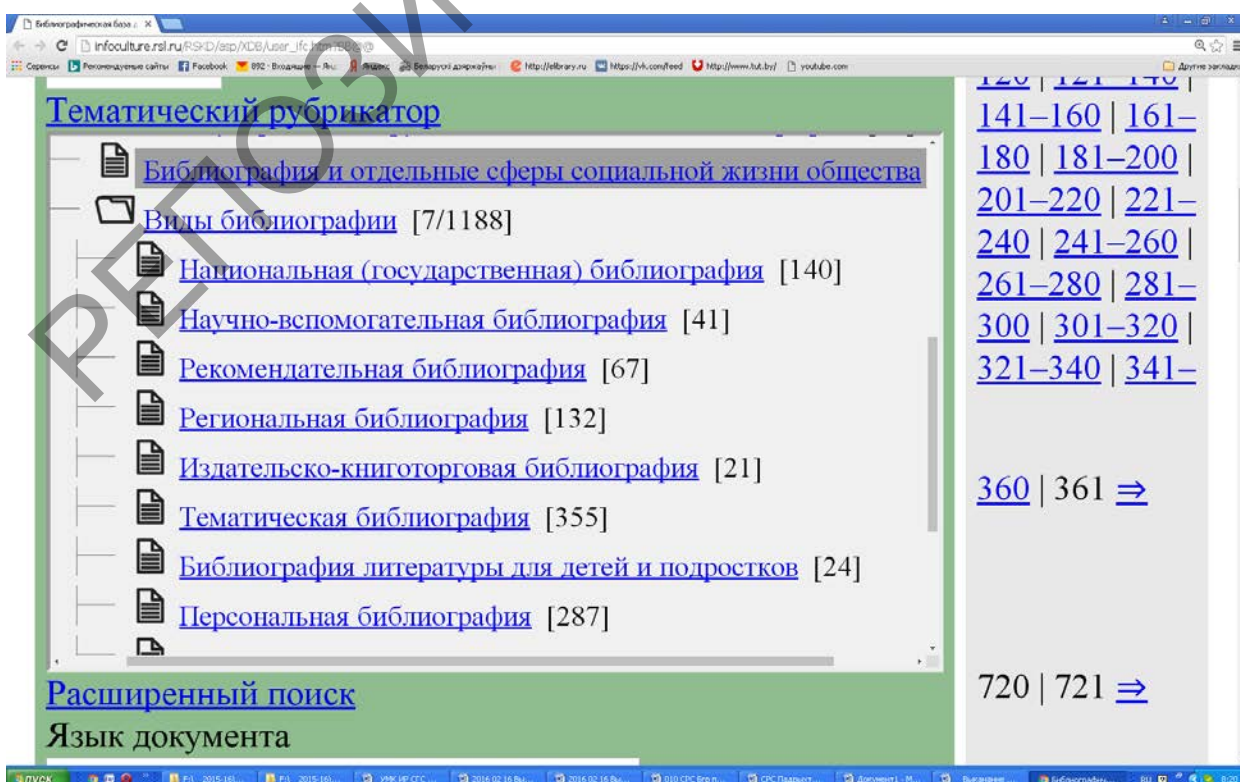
Библиографическая база д ×
infoculture.rsl.ru/RSKD/asp/XDB/user_ifc.htm
Сервисы | Рекомендуемые сайты | Facebook | 892 - Входящие | Яндекс | Беларускі дзяржаўны | http://elibrary.ru | https://vk.com/feed | http://www.tut.by/ | youtube.com
Другие закладки

Тематический рубрикатор

Библиография и отдельные сферы социальной жизни общества

Виды библиографии [7/1188]

Национальная (государственная) библиография [140]

Научно-вспомогательная библиография [41]

Рекомендательная библиография [67]

Региональная библиография [132]

Издательско-книготорговая библиография [21]

Тематическая библиография [355]

Библиография литературы для детей и подростков [24]

Персональная библиография [287]

120 | 121–140 | 141–160 | 161–180 | 181–200 | 201–220 | 221–240 | 241–260 | 261–280 | 281–300 | 301–320 | 321–340 | 341–360 | 361 ⇒

720 | 721 ⇒

Расширенный поиск

Язык документа

пуск